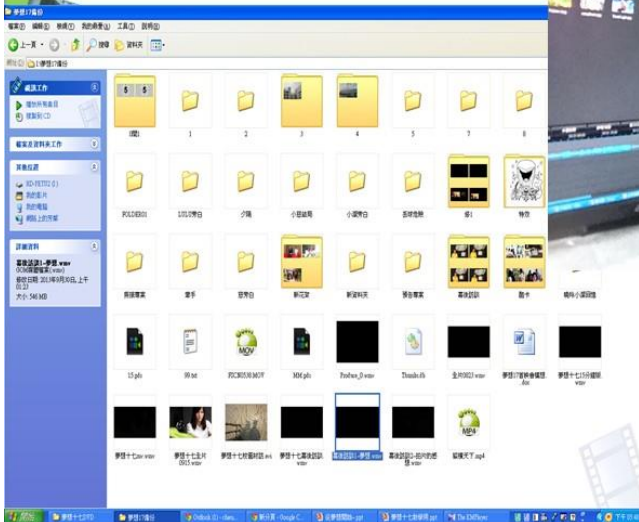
夢想17備份

檔案(F) 編輯(E) 檢視(V) 我的最愛(A) 工具(T) 說明(H)

上一頁 搜尋 資料夾

網址(D) D:\夢想17備份

複製工作
播放所有項目
複製到 CD

檔案及資料夾工作

其他位置
RD-TETTO (D:)
我的影片
我的電腦
網路上的芳鄰

詳細資料
幕後話說1-夢想.wmv
Windows Media 音訊/視訊檔
修改日期: 2013年8月30日, 上午 01:23
大小: 546 MB

1
2
3
4
5
7
8
FOLDER01
LULU旁白
夕陽
小盛追場
小琪旁白
長哥追蹤
修1
特效
長輩畫面
素手
旁白
新花束
新資料夾
預告畫面
幕後話說
動卡
15.pfo
99.txt
PICB0530.MOV
MM.pfo
Produce_0.wmv
Thumbs.db
全片0823.wmv
夢想17前幾畫面.doc
夢想十七13分鐘版.wmv
夢想十七nsc.wmv
夢想十七主片0913.wmv
夢想十七拍攝話話.avi
夢想十七幕後話說.wmv
幕後話說1-夢想.wmv
幕後話說2-影片的感動.wmv
鋁攤天下.mp4

開始
夢想十七DVD
夢想17備份
Outlook
新分頁 - Google C...
從夢想開始.ppt
夢想十七幕後說明.ppt
The KMPlayer